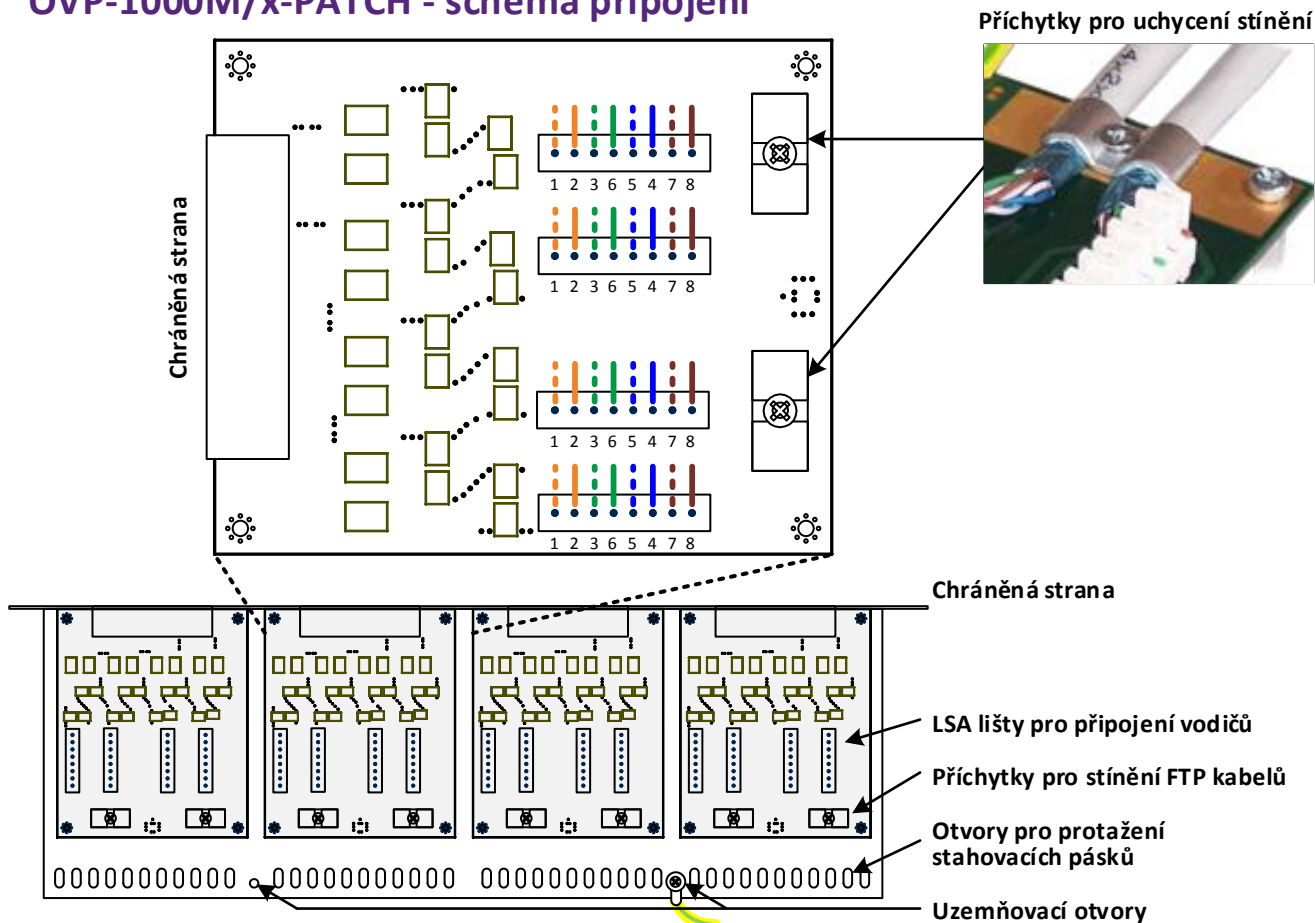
OVP-1000M/x-PATCH - schéma připojení

Příchytky pro uchycení stínění

Chráněná strana

1 2 3 6 5 4 7 8

1 2 3 6 5 4 7 8

1 2 3 6 5 4 7 8

1 2 3 6 5 4 7 8

Chráněná strana

LSA lišty pro připojení vodičů

Příchytky pro stínění FTP kabelů

Otvory pro protažení stahovacích pásků

Uzemňovací otvory